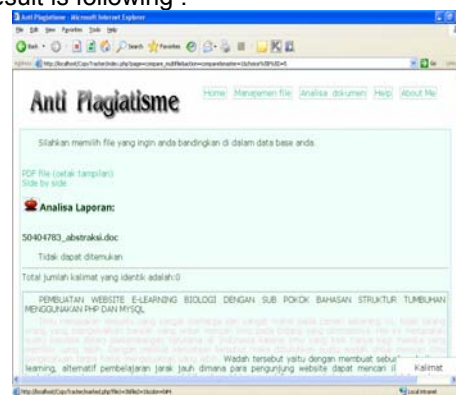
esult is following :

Anti Plagiatisme - Microsoft Internet Explorer

File Edit View Favorites Tools Help

Back Search Favorites

Address http://localhost/CopyTracker/index.php?page=compare_subfile&action=compare&master=1&chosen%5B%5D=5

Anti Plagiatisme

Home Manajemen file Analisa dokumen Help About Me

Silahkan memilih file yang ingin anda bandingkan di dalam data base anda.

PDF file (cetak tampilan)
Side by side

Analisa Laporan:

50404783_abstraksi.doc

Tidak dapat ditemukan

Total jumlah kalimat yang identik adalah:0

PEMBUATAN WEBSITE E-LEARNING BIOLOGI DENGAN SUB POKOK BAHASAN STRUKTUR TUMBUHAN MENGGUNAKAN PHP DAN MYSQL

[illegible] Wadah tersebut yaitu dengan membuat sebuah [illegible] learning, alternatif pembelajaran jarak jauh dimana para pengunjung website dapat mencari il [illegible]

Kalimat

http://localhost/CopyTracker/sarbel.php?file1=36&file2=1&side=84

Local intranet